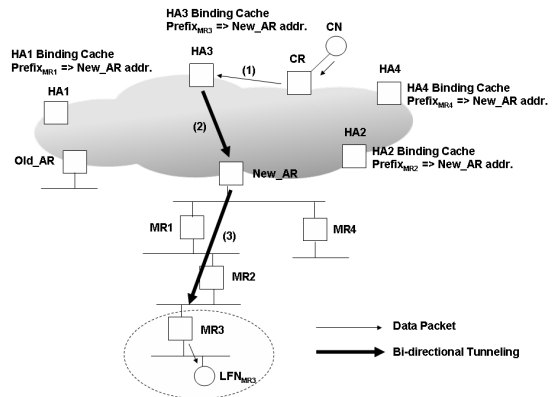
HA3 Binding Cache
Prefix$_{MR3}$ => New_AR addr.

CN

HA1 Binding Cache
Prefix$_{MR1}$ => New_AR addr.

HA3

CR

(1)

HA4

HA4 Binding Cache
Prefix$_{MR4}$ => New_AR addr.

HA1

(2)

HA2

HA2 Binding Cache
Prefix$_{MR2}$ => New_AR addr.

Old_AR

New_AR

MR1

MR4

(3)

MR2

MR3

Data Packet

Bi-directional Tunneling

LFN$_{MR3}$